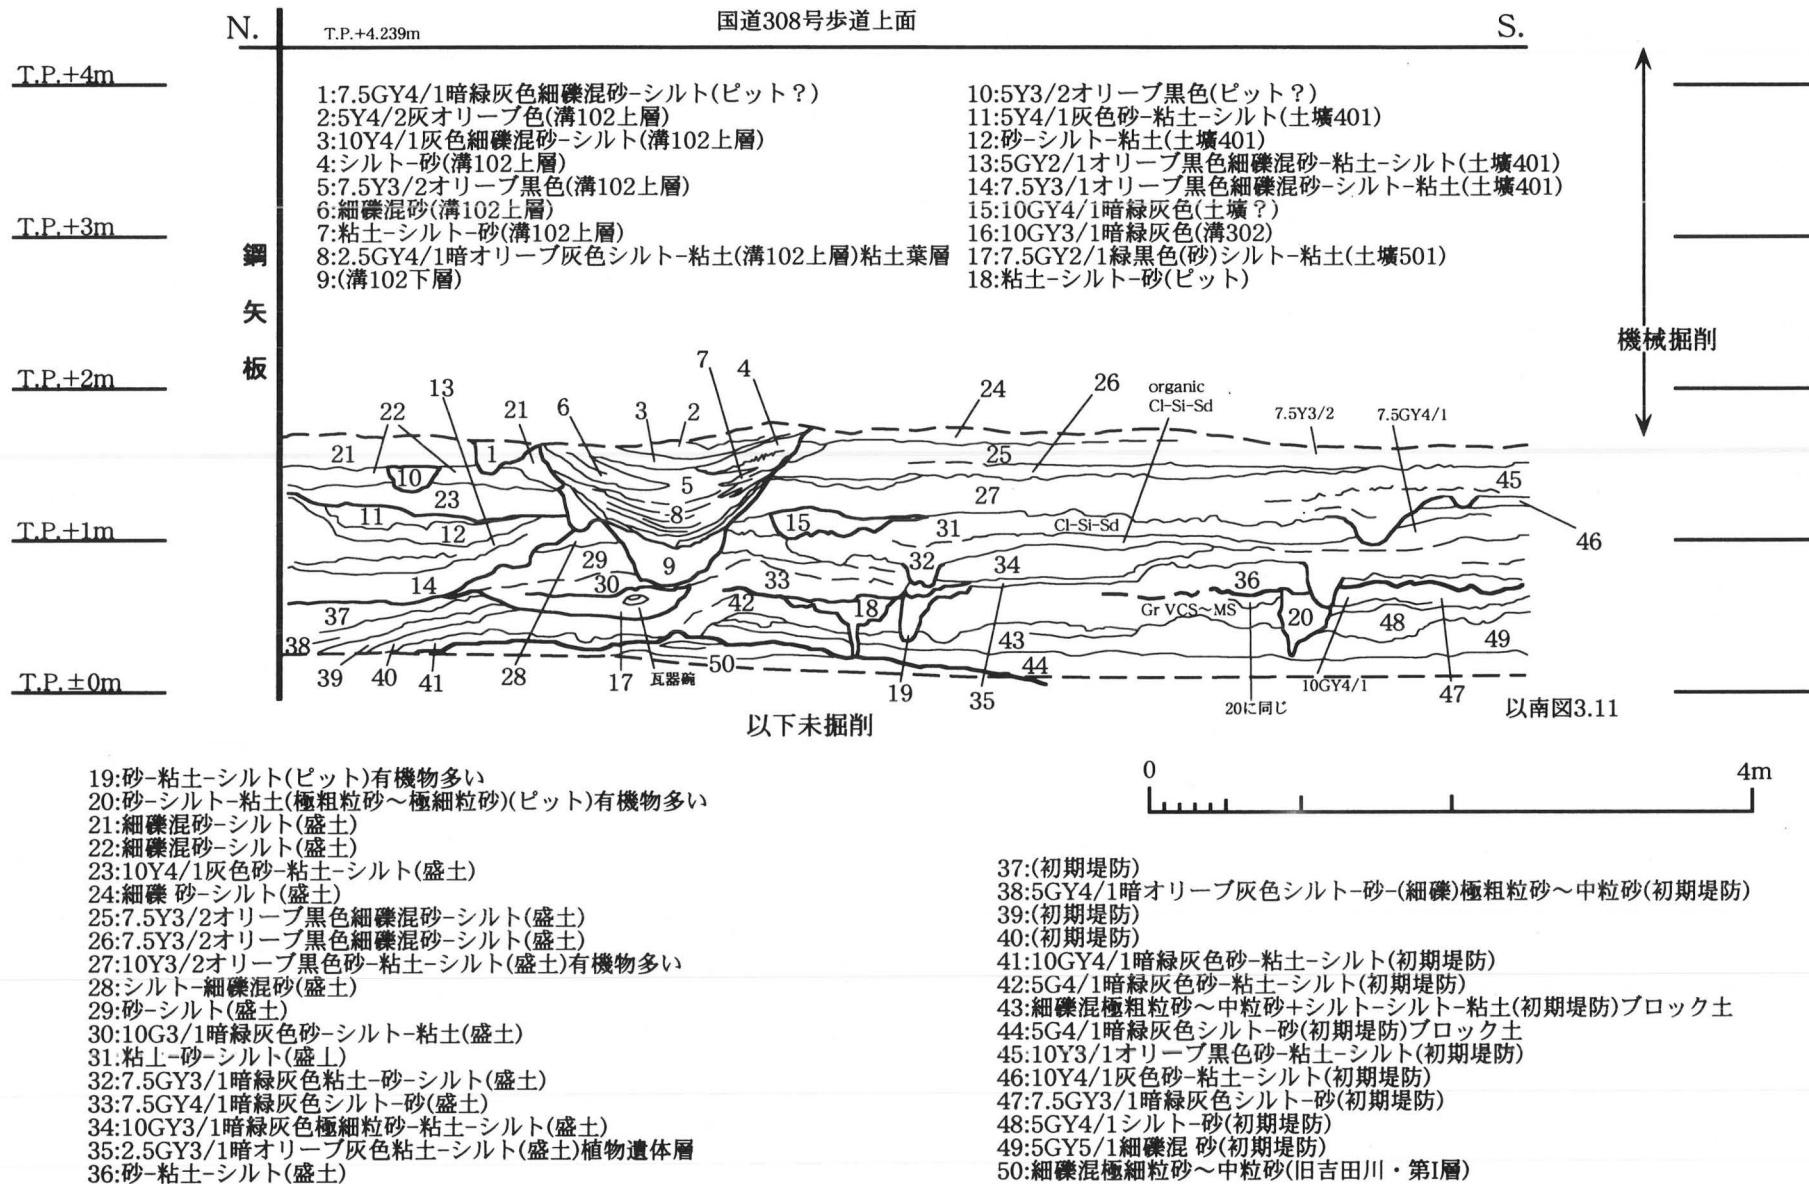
N.　T.P.+4.239m　国道308号歩道上面　S.

T.P.+4m
T.P.+3m
T.P.+2m
T.P.+1m
T.P.±0m

鋼矢板

1:7.5GY4/1暗緑灰色細礫混砂-シルト(ピット？)
2:5Y4/2灰オリーブ色(溝102上層)
3:10Y4/1灰色細礫混砂-シルト(溝102上層)
4:シルト-砂(溝102上層)
5:7.5Y3/2オリーブ黒色(溝102上層)
6:細礫混砂(溝102上層)
7:粘土-シルト-砂(溝102上層)
8:2.5GY4/1暗オリーブ灰色シルト-粘土(溝102上層)粘土葉層
9:(溝102下層)

10:5Y3/2オリーブ黒色(ピット？)
11:5Y4/1灰色砂-粘土-シルト(土壙401)
12:砂-シルト-粘土(土壙401)
13:5GY2/1オリーブ黒色細礫混砂-粘土-シルト(土壙401)
14:7.5Y3/1オリーブ黒色細礫混砂-シルト-粘土(土壙401)
15:10GY4/1暗緑灰色(土壙？)
16:10GY3/1暗緑灰色(溝302)
17:7.5GY2/1緑黒色(砂)シルト-粘土(土壙501)
18:粘土-シルト-砂(ピット)

機械掘削

22　13　21　6　3　2　7　4　24　26　organic Cl-Si-Sd　7.5Y3/2　7.5GY4/1
21　10　1　23　5　8　25　27　45　11　12　15　31　Cl-Si-Sd　46
29　9　32　34　30　33　36　14　42　18　Gr VCS~MS　20　48　37　43　49
38　50　44　39　40　41　28　17　瓦器碗　19　35　20に同じ　10GY4/1　47　以南図3.11

以下未掘削

0　4m

19:砂-粘土-シルト(ピット)有機物多い
20:砂-シルト-粘土(極粗粒砂～極細粒砂)(ピット)有機物多い
21:細礫混砂-シルト(盛土)
22:細礫混砂-シルト(盛土)
23:10Y4/1灰色砂-粘土-シルト(盛土)
24:細礫 砂-シルト(盛土)
25:7.5Y3/2オリーブ黒色細礫混砂-シルト(盛土)
26:7.5Y3/2オリーブ黒色細礫混砂-シルト(盛土)
27:10Y3/2オリーブ黒色砂-粘土-シルト(盛土)有機物多い
28:シルト-細礫混砂(盛土)
29:砂-シルト(盛土)
30:10G3/1暗緑灰色砂-シルト-粘土(盛土)
31:粘土-砂-シルト(盛土)
32:7.5GY3/1暗緑灰色粘土-砂-シルト(盛土)
33:7.5GY4/1暗緑灰色シルト-砂(盛土)
34:10GY3/1暗緑灰色極細粒砂-粘土-シルト(盛土)
35:2.5GY3/1暗オリーブ灰色粘土-シルト(盛土)植物遺体層
36:砂-粘土-シルト(盛土)

37:(初期堤防)
38:5GY4/1暗オリーブ灰色シルト-砂-(細礫)極粗粒砂～中粒砂(初期堤防)
39:(初期堤防)
40:(初期堤防)
41:10GY4/1暗緑灰色砂-粘土-シルト(初期堤防)
42:5G4/1暗緑灰色砂-粘土-シルト(初期堤防)
43:細礫混極粗粒砂～中粒砂+シルト-シルト-粘土(初期堤防)ブロック土
44:5G4/1暗緑灰色シルト-砂(初期堤防)ブロック土
45:10Y3/1オリーブ黒色砂-粘土-シルト(初期堤防)
46:10Y4/1灰色砂-粘土-シルト(初期堤防)
47:7.5GY3/1暗緑灰色シルト-砂(初期堤防)
48:5GY4/1シルト-砂(初期堤防)
49:5GY5/1細礫混 砂(初期堤防)
50:細礫混極細粒砂～中粒砂(旧吉田川・第Ⅰ層)